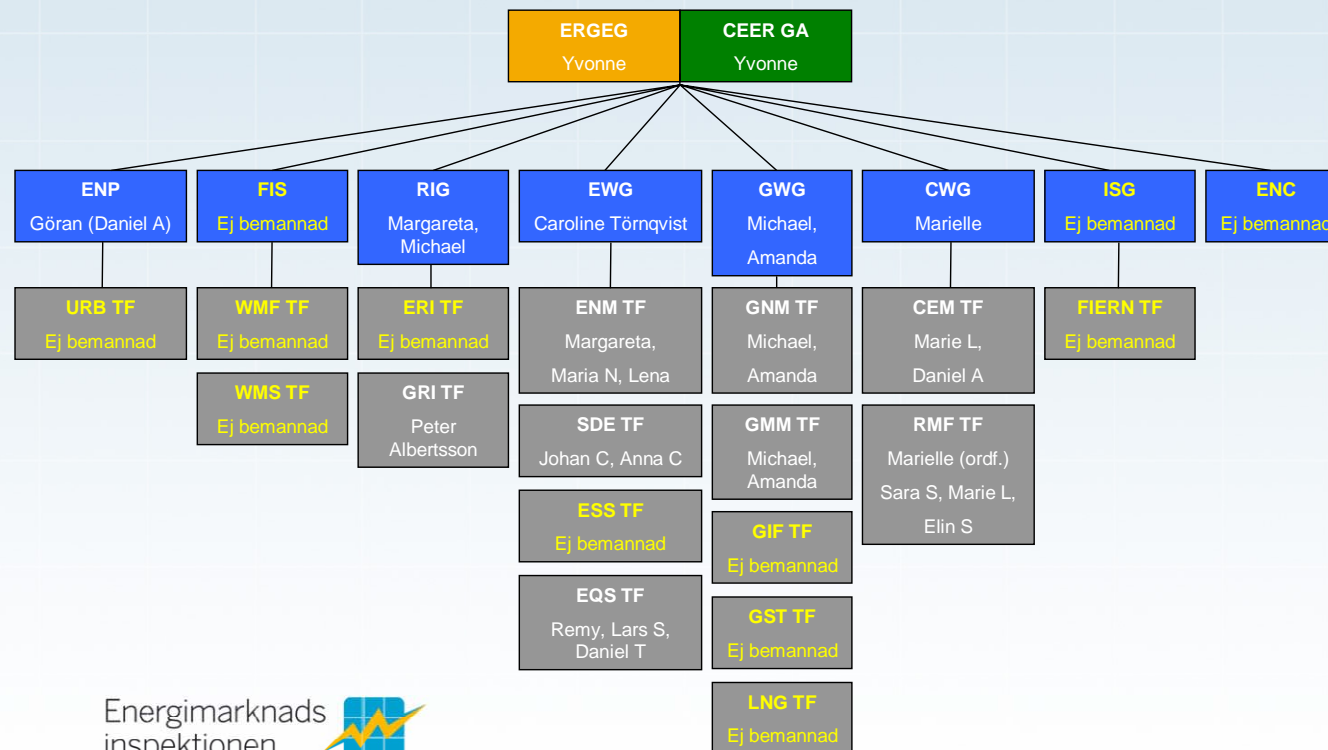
ERGEG
Yvonne

CEER GA
Yvonne

ENP
Göran (Daniel A)

URB TF
Ej bemannad

FIS
Ej bemannad

WMF TF
Ej bemannad

WMS TF
Ej bemannad

RIG
Margareta, Michael

ERI TF
Ej bemannad

GRI TF
Peter Albertsson

EWG
Caroline Törnqvist

ENM TF
Margareta, Maria N, Lena

SDE TF
Johan C, Anna C

ESS TF
Ej bemannad

EQS TF
Remy, Lars S, Daniel T

GWG
Michael, Amanda

GNM TF
Michael, Amanda

GMM TF
Michael, Amanda

GIF TF
Ej bemannad

GST TF
Ej bemannad

LNG TF
Ej bemannad

CWG
Marielle

CEM TF
Marie L, Daniel A

RMF TF
Marielle (ordf.)
Sara S, Marie L, Elin S

ISG
Ej bemannad

FIERN TF
Ej bemannad

ENC
Ej bemannad

Energimarknads inspektionen